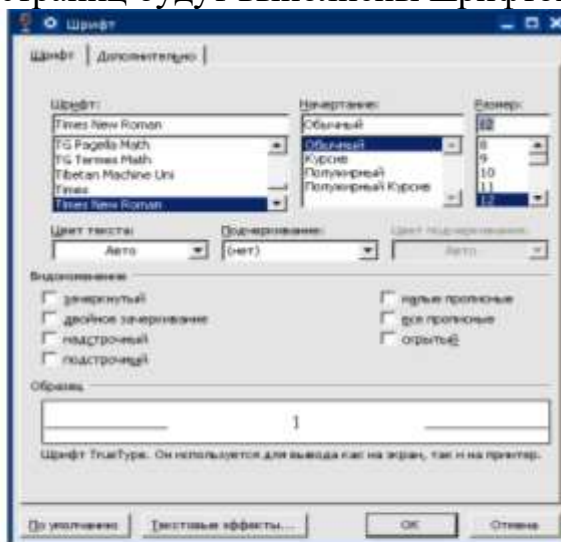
страниц будут выполнены шрифтом

Шрифт

Шрифт | Дополнительно

Шрифт:
Times New Roman
TG Pagella Math
TG Termes Math
Tibetan Machine Uni
Times
Times New Roman

Начертание:
Обычный
Обычный
Курсив
Полужирный
Полужирный Курсив

Размер:
12
8
9
10
11
12

Цвет текста:
Авто

Подчеркивание:
(нет)

Цвет подчеркивания:
Авто

Видоизменение
зачеркнутый
двойное зачеркивание
надстрочный
подстрочный
малые прописные
все прописные
скрытый

Образец

Шрифт TrueType. Он используется для вывода как на экран, так и на принтер.

По умолчанию
Текстовые эффекты...
ОК
Отмена